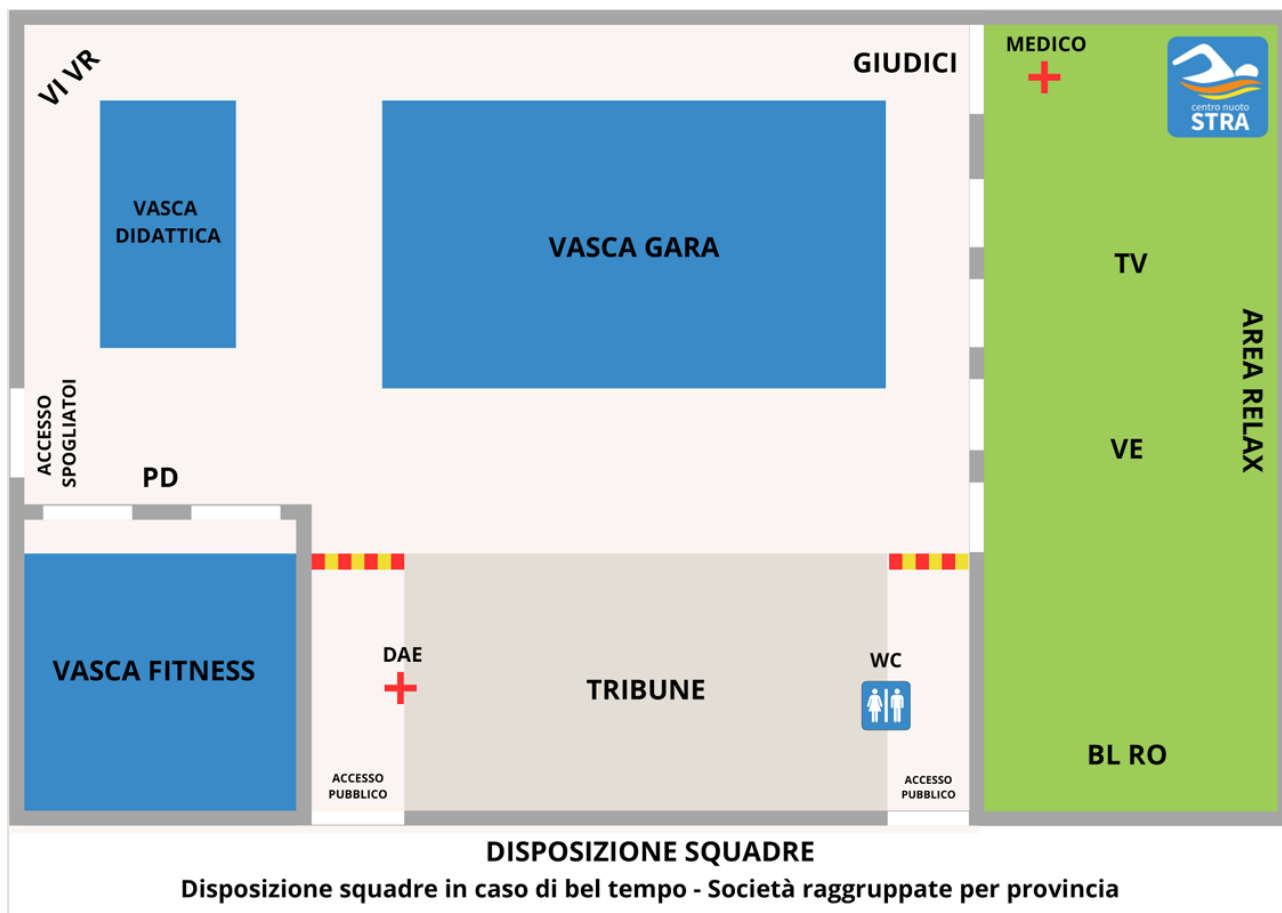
VI VR

GIUDICI

MEDICO

centro nuoto
STRA

VASCA DIDATTICA

VASCA GARA

TV

AREA RELAX

VE

ACCESSO SPOGLIATOI

PD

VASCA FITNESS

DAE

TRIBUNE

WC

BL RO

ACCESSO PUBBLICO

ACCESSO PUBBLICO

DISPOSIZIONE SQUADRE

Disposizione squadre in caso di bel tempo - Società raggruppate per provincia